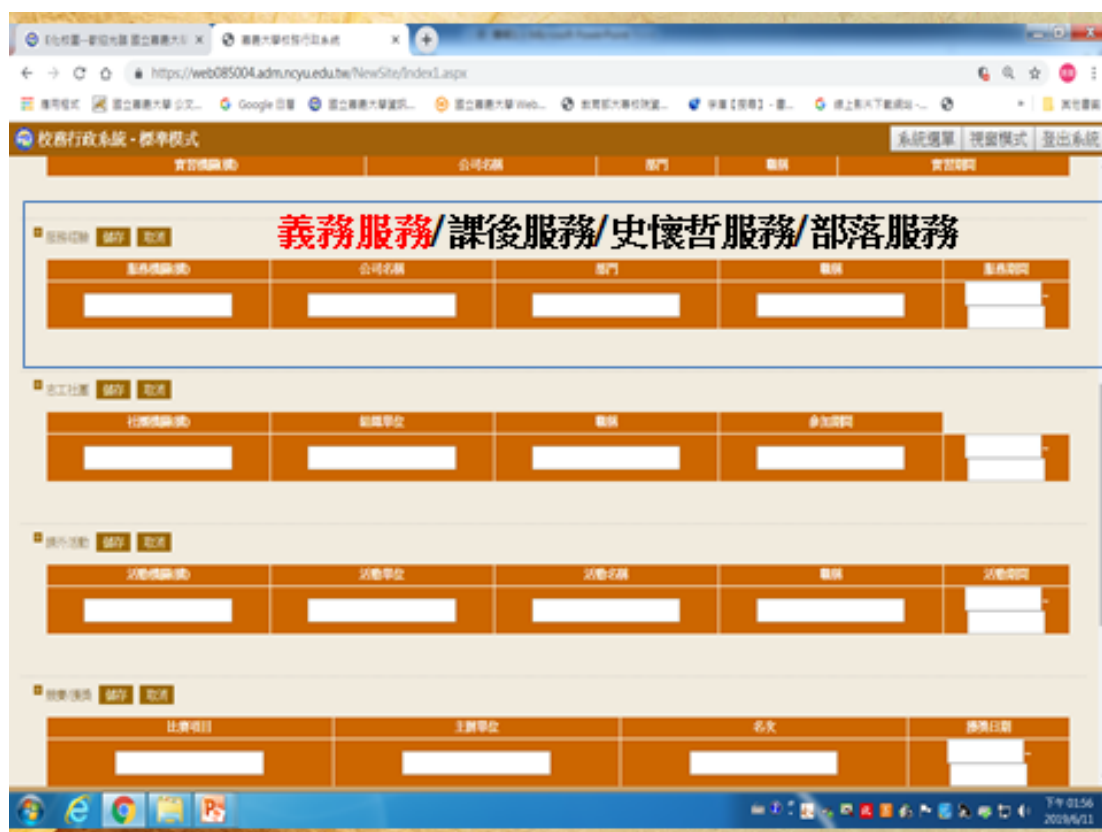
E化校園—數位光陰 國立嘉義大學 ×
嘉義大學校務行政系統 ×
https://web085004.adm.ncyu.edu.tw/NewSite/Index1.aspx
應用程式 國立嘉義大學 公文... Google 日曆 國立嘉義大學資訊... 國立嘉義大學 Web... 教育部大專校院就... 其他書籤

校務行政系統 - 標準模式
系統選單 視窗模式 登出系統

| 實習機關(構) | 公司名稱 | 部門 | 職稱 | 實習期間 |
|---|---|---|---|---|

服務經驗 儲存 取消
義務服務/課後服務/史懷哲服務/部落服務

| 服務機關(構) | 公司名稱 | 部門 | 職稱 | 服務期間 |
|---|---|---|---|---|
| | | | | - |

志工社團 儲存 取消

| 社團機關(構) | 組織單位 | 職稱 | 參加期間 |
|---|---|---|---|
| | | | - |

課外活動 儲存 取消

| 活動機關(構) | 活動單位 | 活動名稱 | 職稱 | 活動期間 |
|---|---|---|---|---|
| | | | | - |

競賽/獲獎 儲存 取消

| 比賽項目 | 主辦單位 | 名次 | 獲獎日期 |
|---|---|---|---|
| | | | - |

下午 01:56
2019/6/11